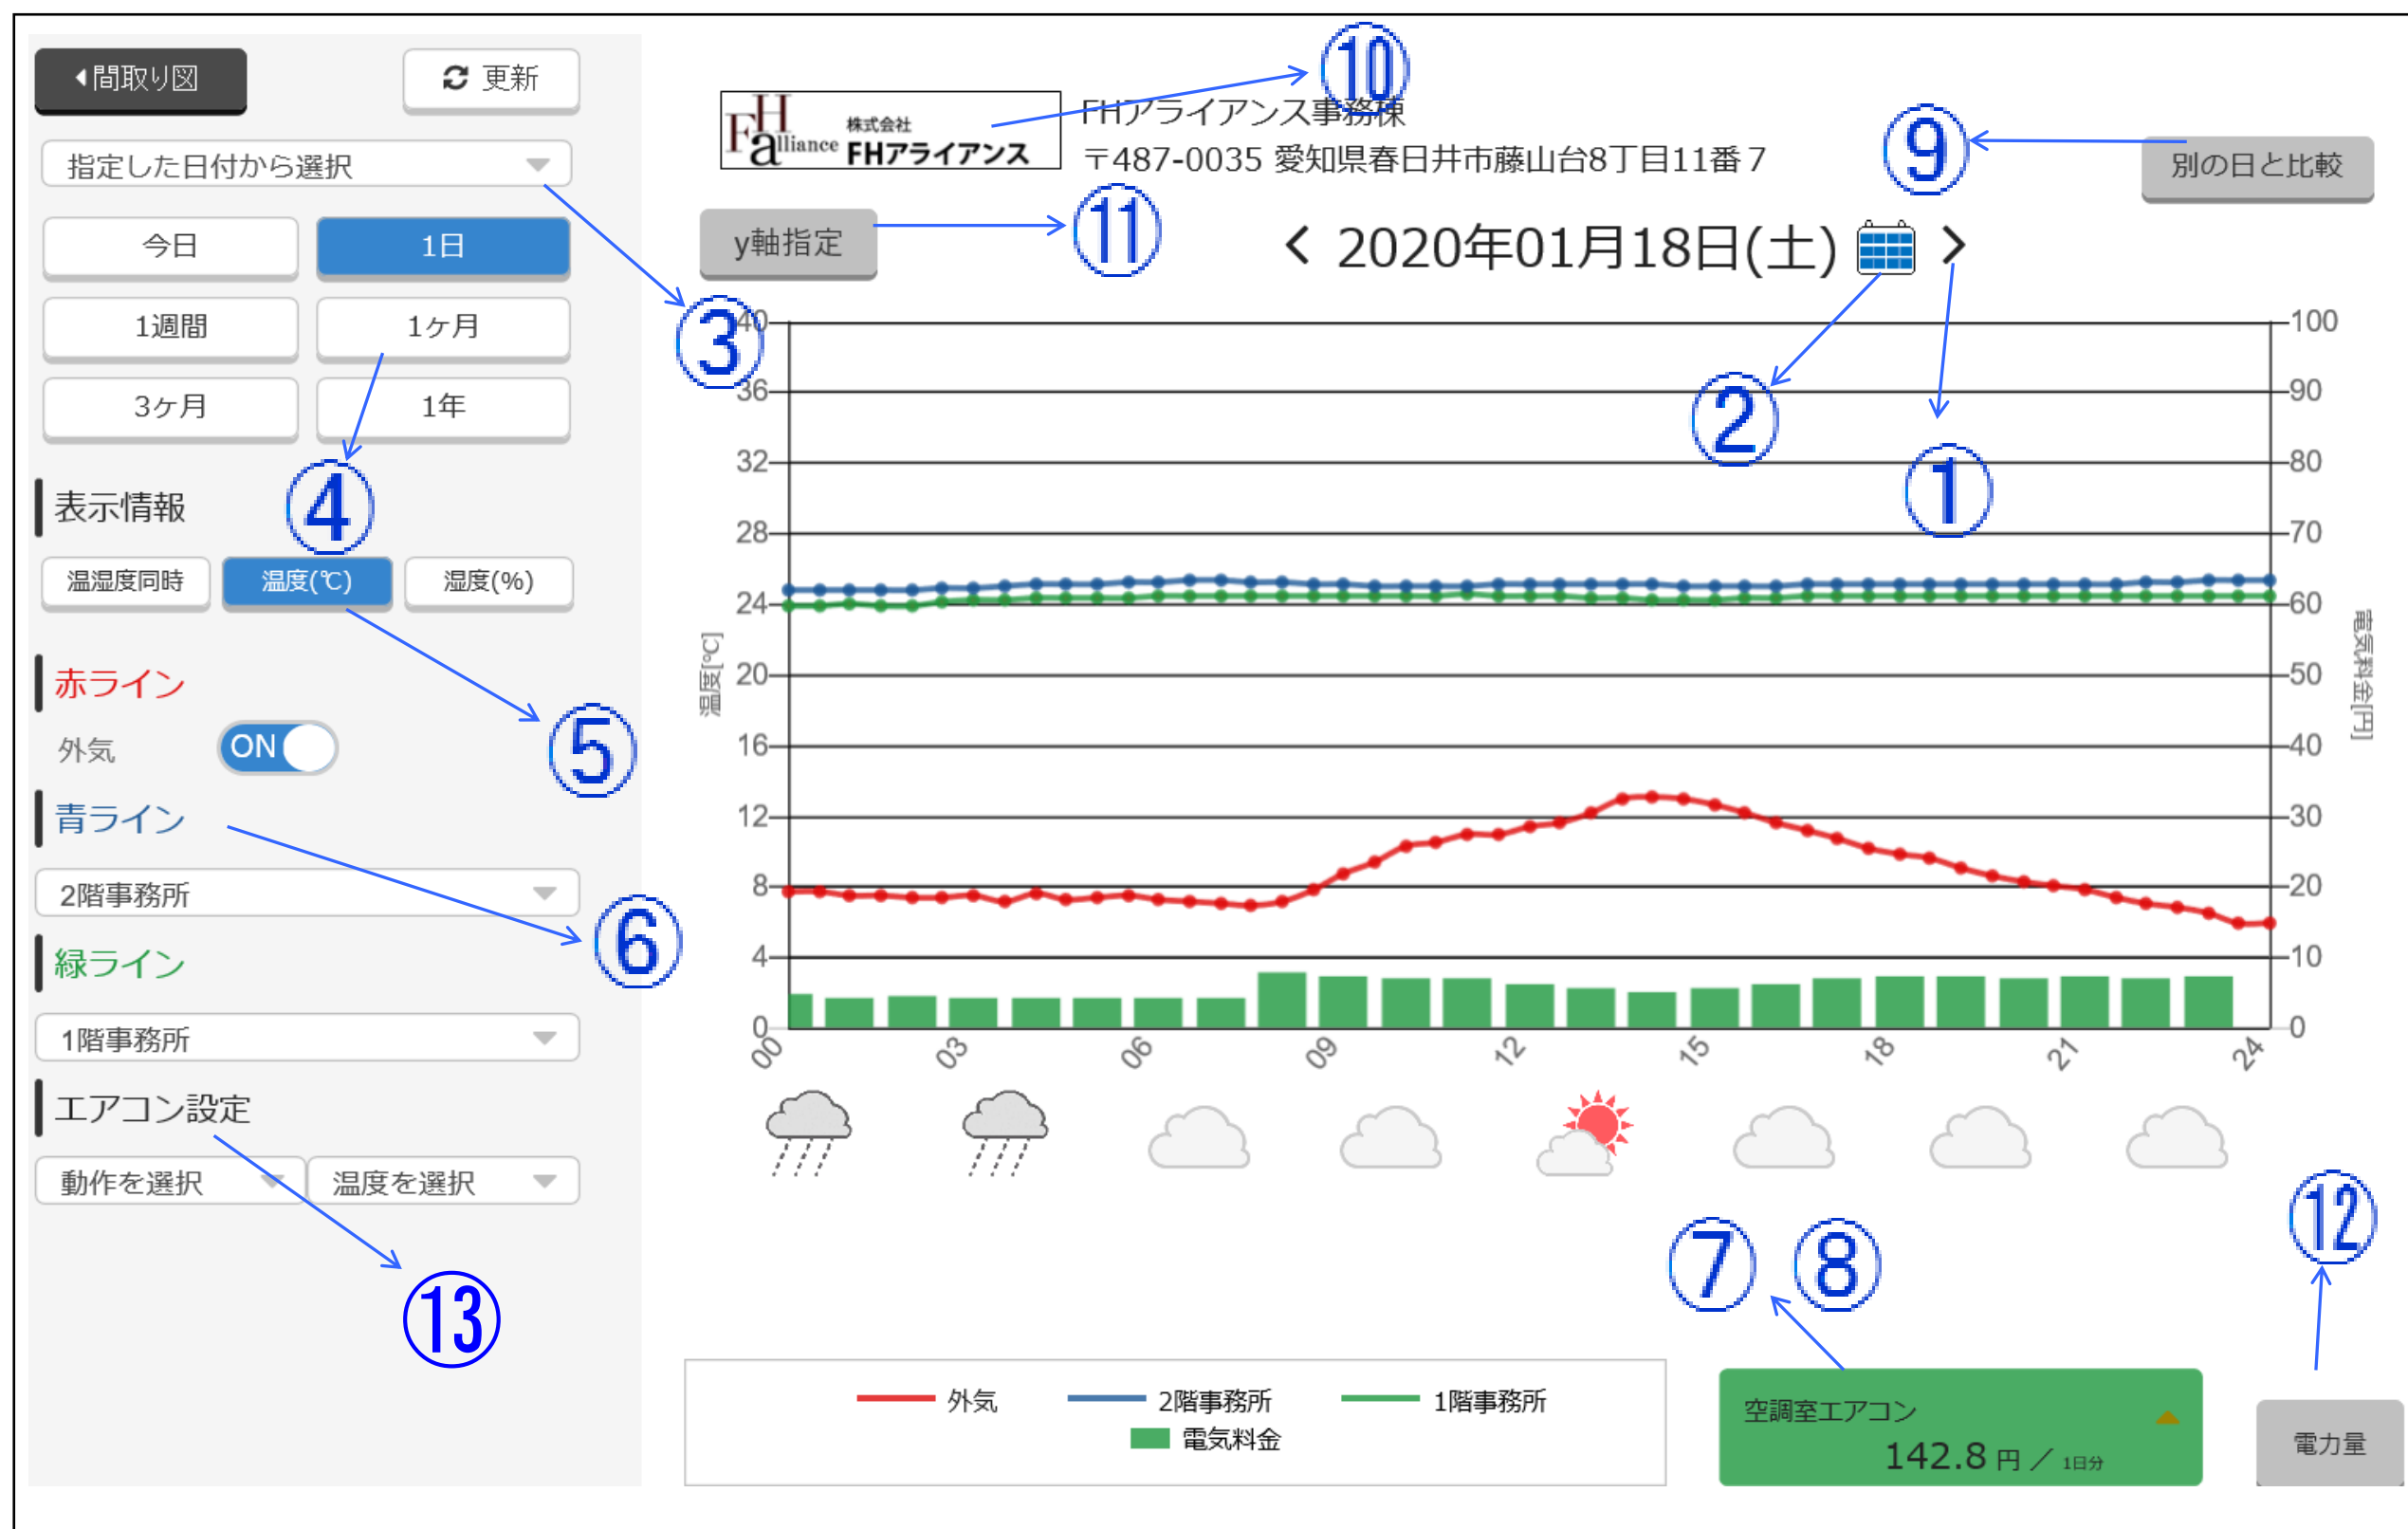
◀間取り図
更新
指定した日付から選択
今日
1日
1週間
1ヶ月
3ヶ月
1年
表示情報
温湿度同時
温度(℃)
湿度(%)
赤ライン
外気
ON
青ライン
2階事務所
緑ライン
1階事務所
エアコン設定
動作を選択
温度を選択

FH alliance 株式会社 FHアライアンス
FHアライアンス事務棟
〒487-0035 愛知県春日井市藤山台8丁目11番７
別の日と比較
y軸指定
< 2020年01月18日(土) >

40
36
32
28
24
20
16
12
8
4
0
温度[℃]
100
90
80
70
60
50
40
30
20
10
0
電気料金[円]
00
03
06
09
12
15
18
21
24

外気
2階事務所
1階事務所
電気料金

空調室エアコン
142.8 円 ／ 1日分
電力量

①
②
③
④
⑤
⑥
⑦
⑧
⑨
⑩
⑪
⑫
⑬